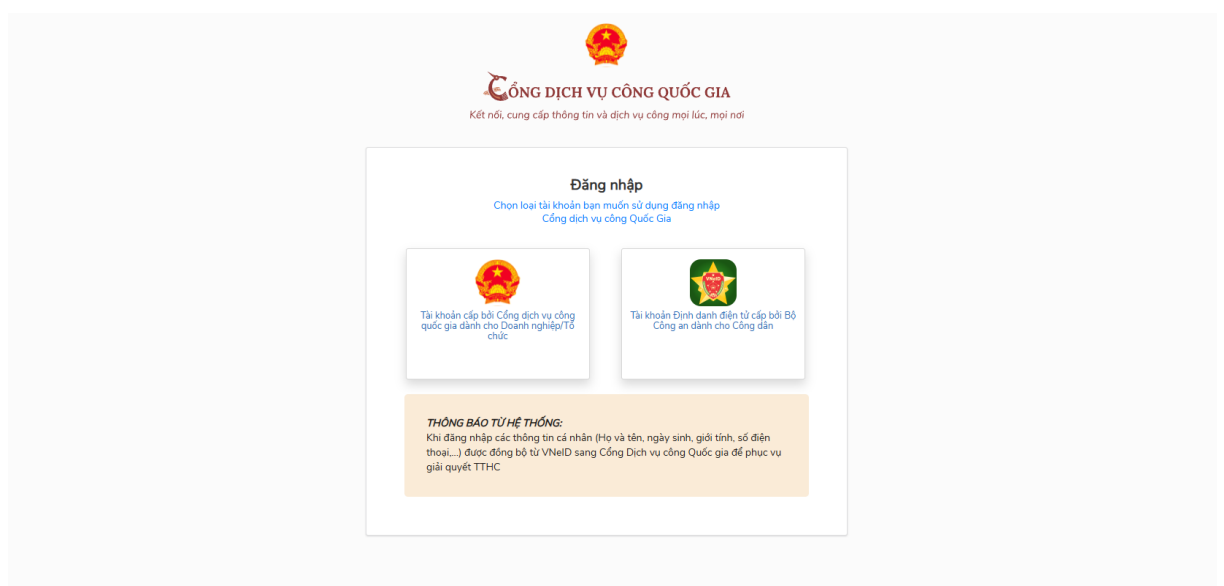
CỔNG DỊCH VỤ CÔNG QUỐC GIA
Kết nối, cung cấp thông tin và dịch vụ công mọi lúc, mọi nơi

Đăng nhập
Chọn loại tài khoản bạn muốn sử dụng đăng nhập Cổng dịch vụ công Quốc Gia

Tài khoản cấp bởi Cổng dịch vụ công quốc gia dành cho Doanh nghiệp/Tổ chức

VNeID
Tài khoản Định danh điện tử cấp bởi Bộ Công an dành cho Công dân

THÔNG BÁO TỪ HỆ THỐNG:
Khi đăng nhập các thông tin cá nhân (Họ và tên, ngày sinh, giới tính, số điện thoại,...) được đồng bộ từ VNeID sang Cổng Dịch vụ công Quốc gia để phục vụ giải quyết TTHC